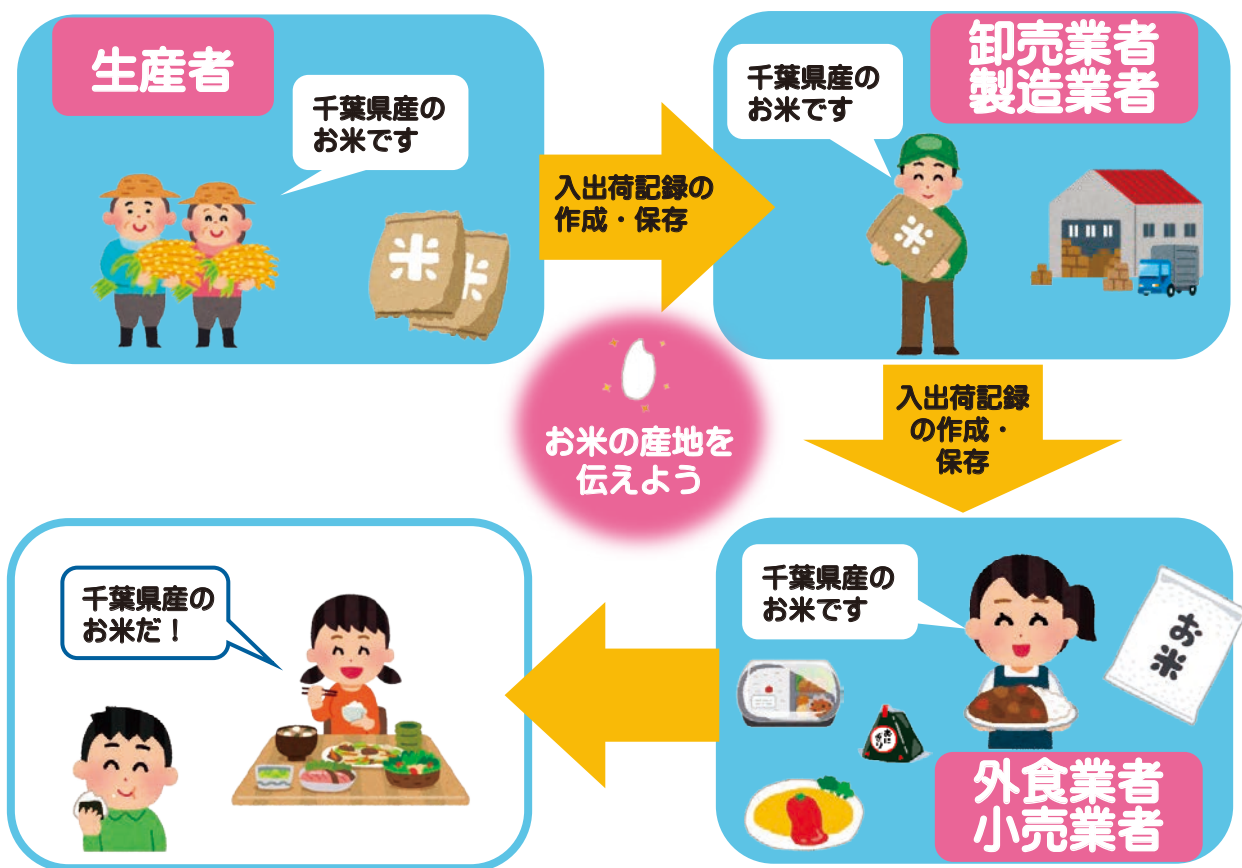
生産者

千葉県産の
お米です

米

米

入出荷記録の
作成・保存

千葉県産の
お米です

卸売業者
製造業者

米

お米の産地を
伝えよう

入出荷記録
の作成・
保存

千葉県産の
お米だ！

千葉県産の
お米です

お米

外食業者
小売業者